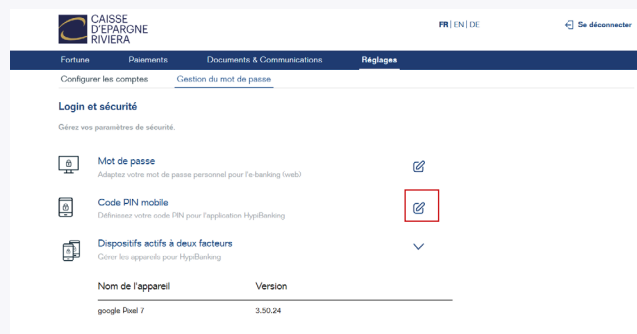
CAISSE D'EPARGNE RIVIERA

FR | EN | DE

Se déconnecter

Fortune
Paiements
Documents & Communications
Réglages

Configurer les comptes
Gestion du mot de passe

Login et sécurité

Gérez vos paramètres de sécurité.

Mot de passe
Adaptez votre mot de passe personnel pour l'e-banking (web)

Code PIN mobile
Définissez votre code PIN pour l'application HypiBanking

Dispositifs actifs à deux facteurs
Gérer les appareils pour HypiBanking

| Nom de l'appareil | Version |
|---|---|
| google Pixel 7 | 3.50.24 |